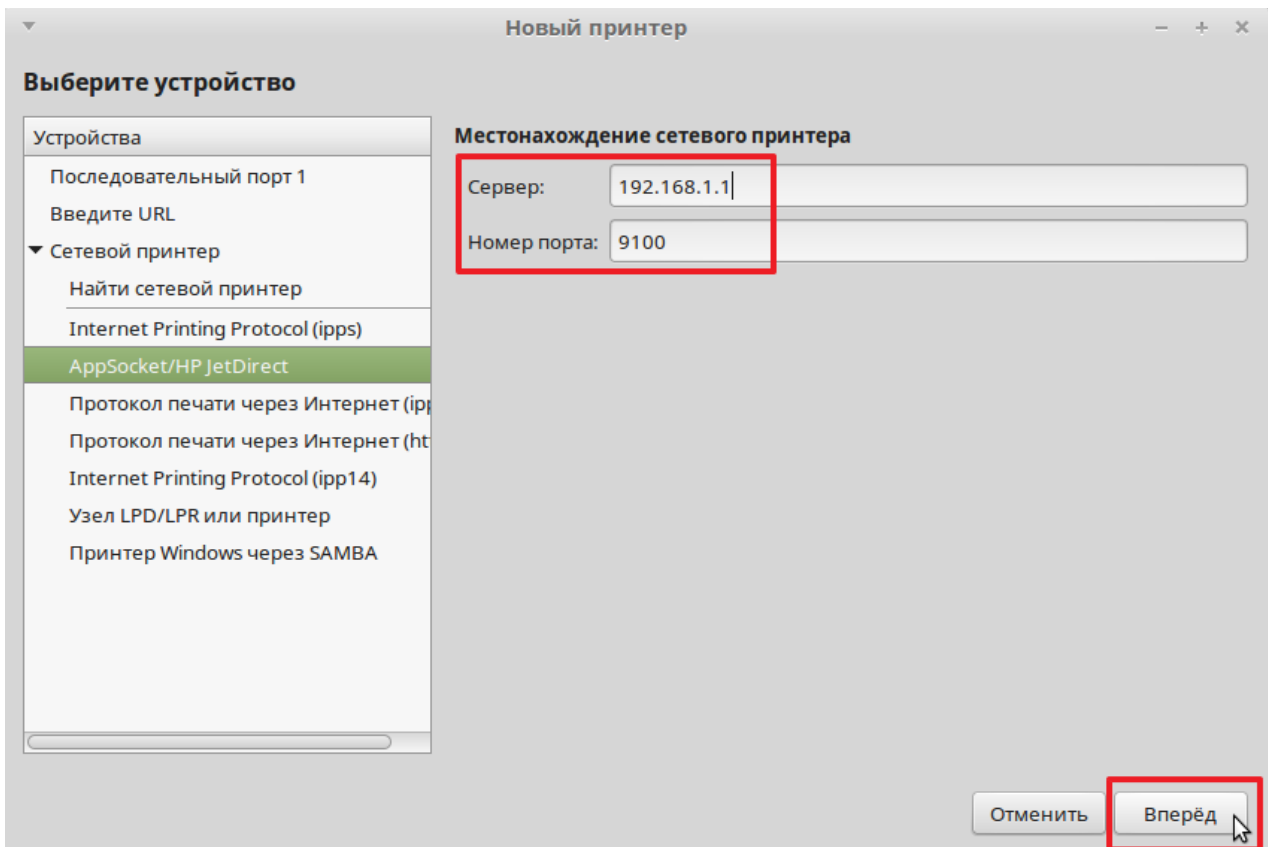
Новый принтер

Выберите устройство

Устройства
Последовательный порт 1
Введите URL
Сетевой принтер
Найти сетевой принтер
Internet Printing Protocol (ipps)
AppSocket/HP JetDirect
Протокол печати через Интернет (ip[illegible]
Протокол печати через Интернет (ht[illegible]
Internet Printing Protocol (ipp14)
Узел LPD/LPR или принтер
Принтер Windows через SAMBA

Местонахождение сетевого принтера
Сервер: 192.168.1.1
Номер порта: 9100

Отменить
Вперёд